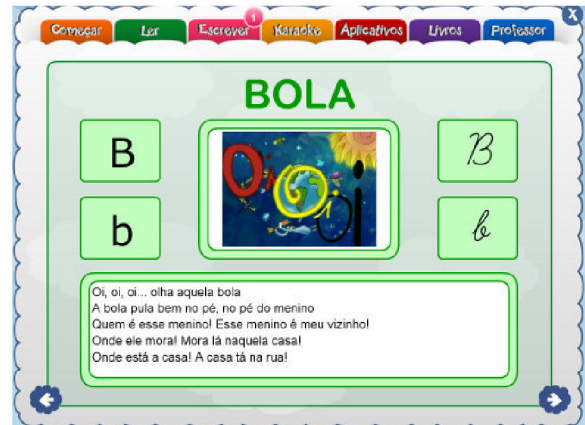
Começar Ler Escrever 1 Karaokê Aplicativos Livros Professor X

BOLA

B

b

$\mathcal{B}$

$\mathcal{b}$

Oi

Oi, oi, oi... olha aquela bola
A bola pula bem no pé, no pé do menino
Quem é esse menino! Esse menino é meu vizinho!
Onde ele mora! Mora lá naquela casa!
Onde está a casa! A casa tá na rua!